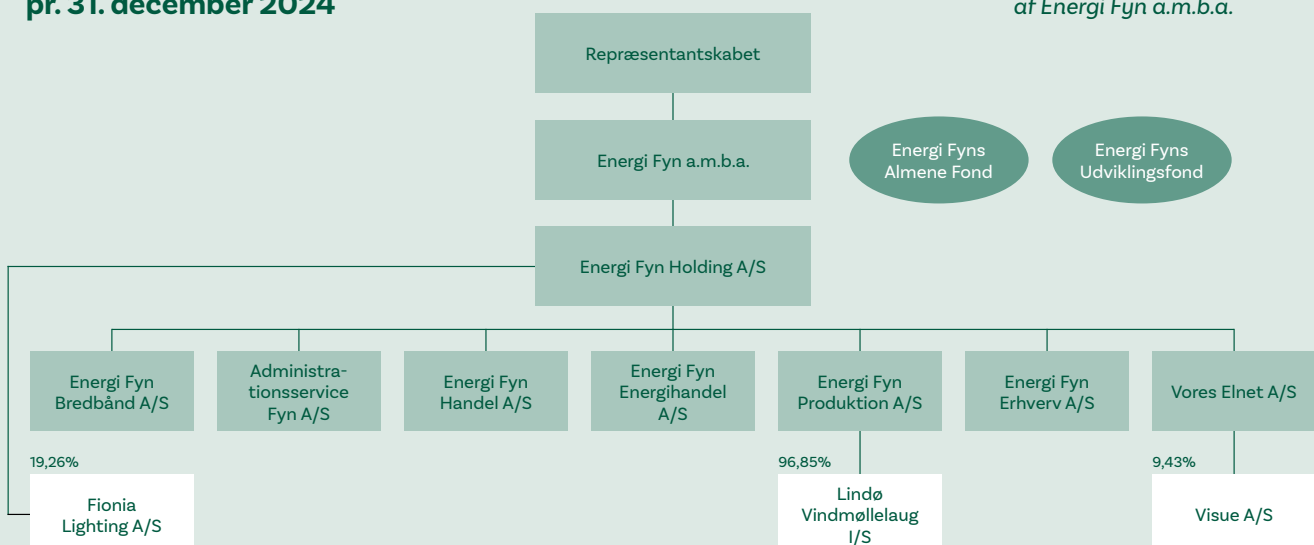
pr. 31. december 2024

af Energi Fyn a.m.b.a.

Repræsentantskabet

Energi Fyn a.m.b.a.

Energi Fyns Almene Fond

Energi Fyns Udviklingsfond

Energi Fyn Holding A/S

Energi Fyn Bredbånd A/S

Administrationsservice Fyn A/S

Energi Fyn Handel A/S

Energi Fyn Energihandel A/S

Energi Fyn Produktion A/S

Energi Fyn Erhverv A/S

Vores Elnet A/S

19,26%

Fionia Lighting A/S

96,85%

Lindø Vindmøllelaug I/S

9,43%

Visue A/S